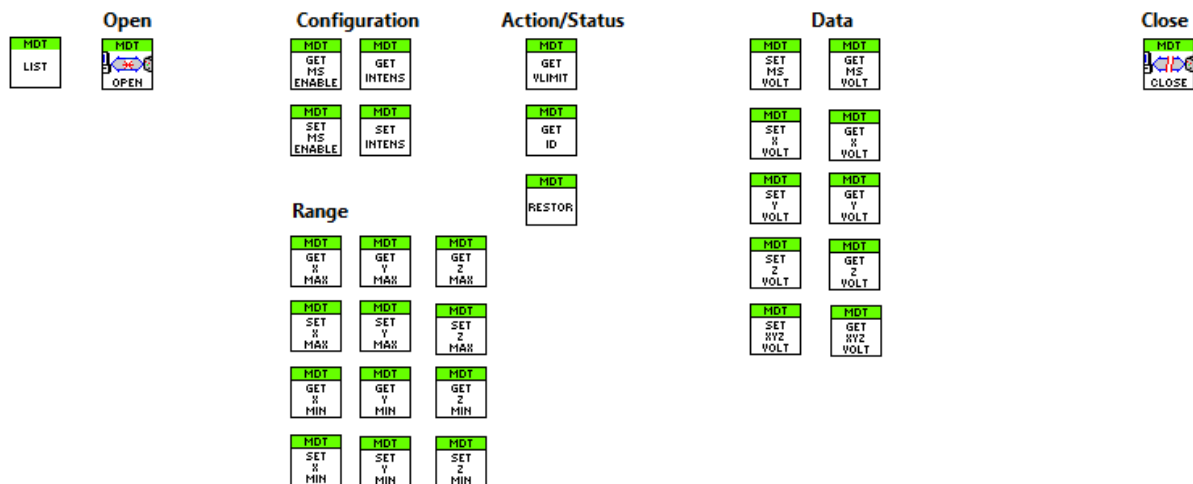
MDT
LIST

Open

MDT
OPEN

Configuration

MDT
GET
MS
ENABLE

MDT
GET
INTENS

MDT
SET
MS
ENABLE

MDT
SET
INTENS

Range

MDT
GET
X
MAX

MDT
GET
Y
MAX

MDT
GET
Z
MAX

MDT
SET
X
MAX

MDT
SET
Y
MAX

MDT
SET
Z
MAX

MDT
GET
X
MIN

MDT
GET
Y
MIN

MDT
GET
Z
MIN

MDT
SET
X
MIN

MDT
SET
Y
MIN

MDT
SET
Z
MIN

Action/Status

MDT
GET
VLIMIT

MDT
GET
ID

MDT
RESTOR

Data

MDT
SET
MS
VOLT

MDT
GET
MS
VOLT

MDT
SET
X
VOLT

MDT
GET
X
VOLT

MDT
SET
Y
VOLT

MDT
GET
Y
VOLT

MDT
SET
Z
VOLT

MDT
GET
Z
VOLT

MDT
SET
XYZ
VOLT

MDT
GET
XYZ
VOLT

Close

MDT
CLOSE